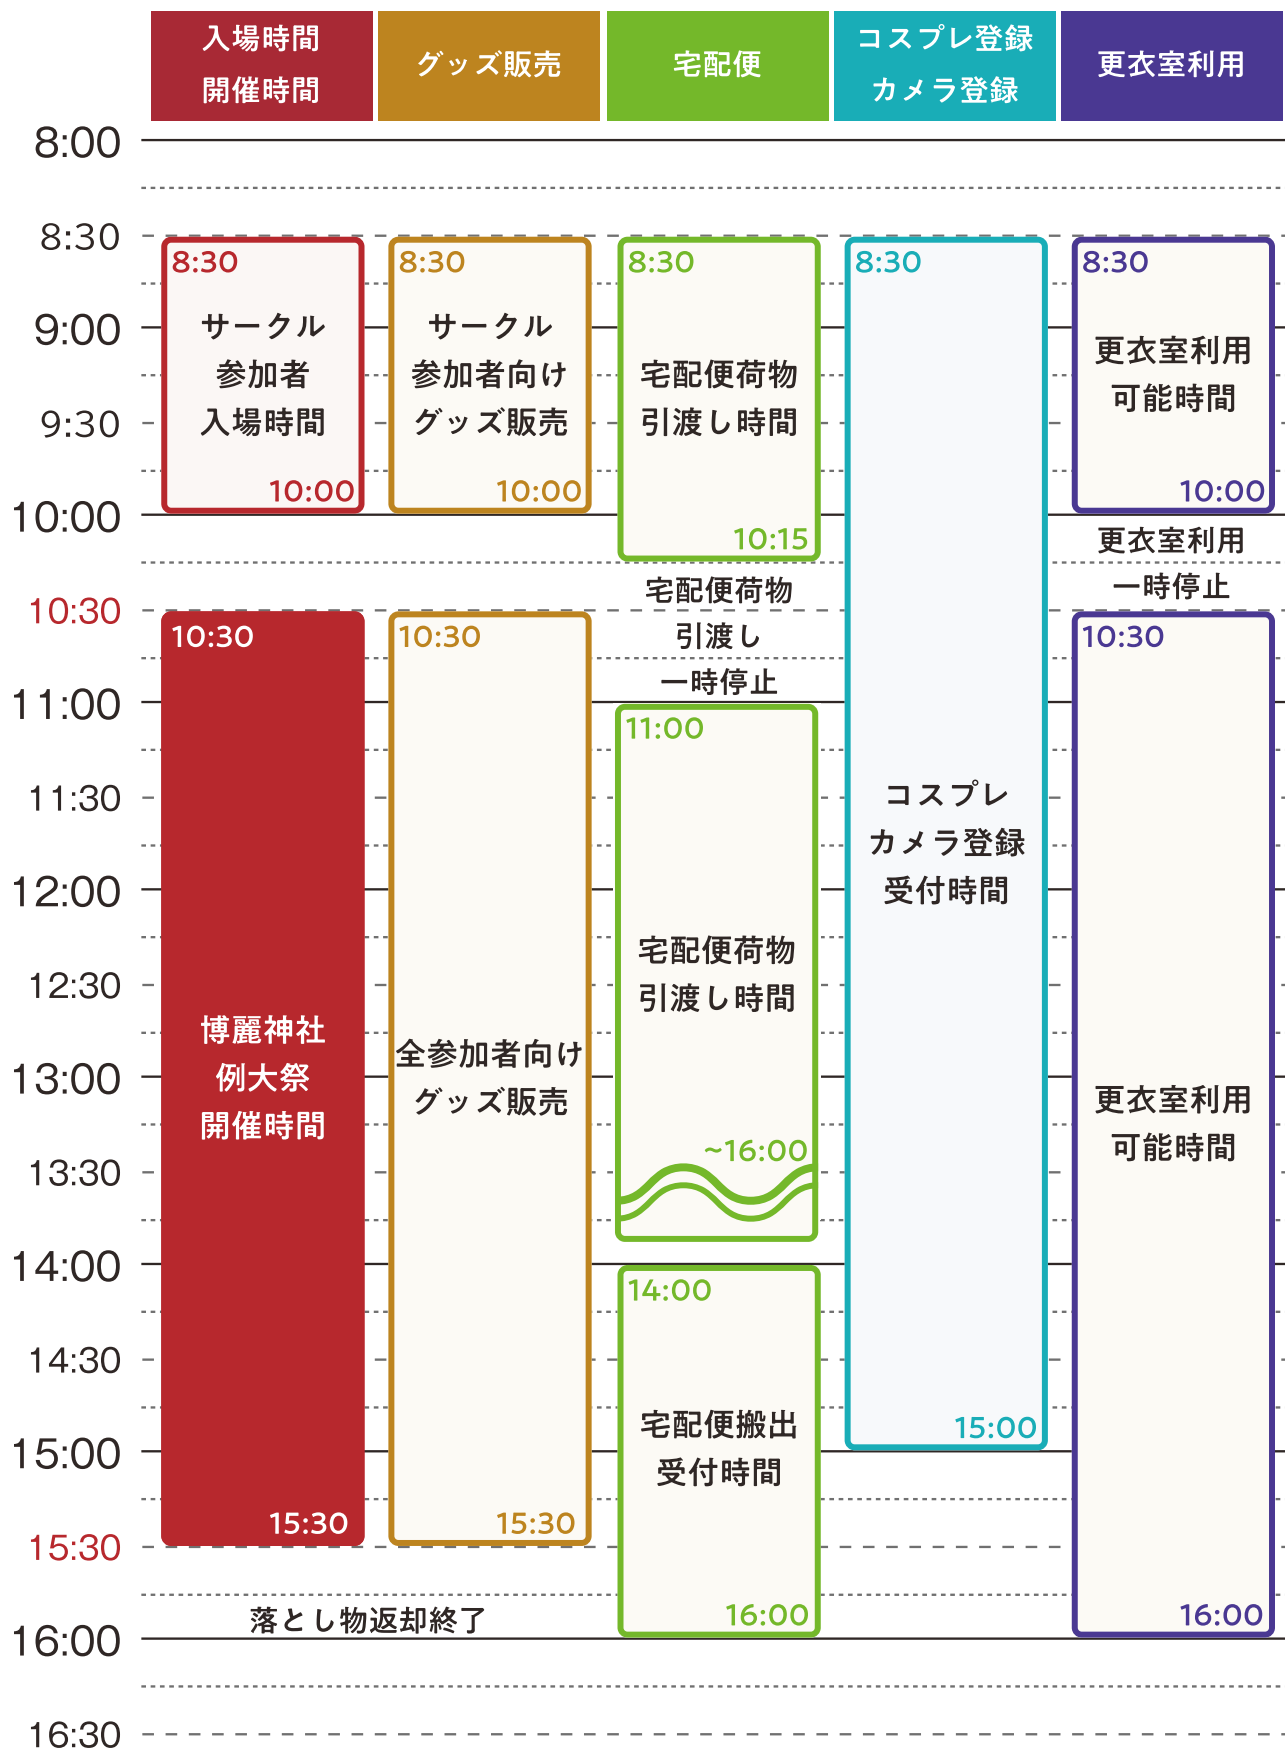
入場時間
開催時間

グッズ販売

宅配便

コスプレ登録
カメラ登録

更衣室利用

8:00
8:30
9:00
9:30
10:00
10:30
11:00
11:30
12:00
12:30
13:00
13:30
14:00
14:30
15:00
15:30
16:00
16:30

8:30
サークル
参加者
入場時間
10:00

10:30
博麗神社
例大祭
開催時間
15:30

落とし物返却終了

8:30
サークル
参加者向け
グッズ販売
10:00

10:30
全参加者向け
グッズ販売
15:30

8:30
宅配便荷物
引渡し時間
10:15

宅配便荷物
引渡し
一時停止

11:00
宅配便荷物
引渡し時間
~16:00

14:00
宅配便搬出
受付時間
16:00

8:30
コスプレ
カメラ登録
受付時間
15:00

8:30
更衣室利用
可能時間
10:00

更衣室利用
一時停止

10:30
更衣室利用
可能時間
16:00